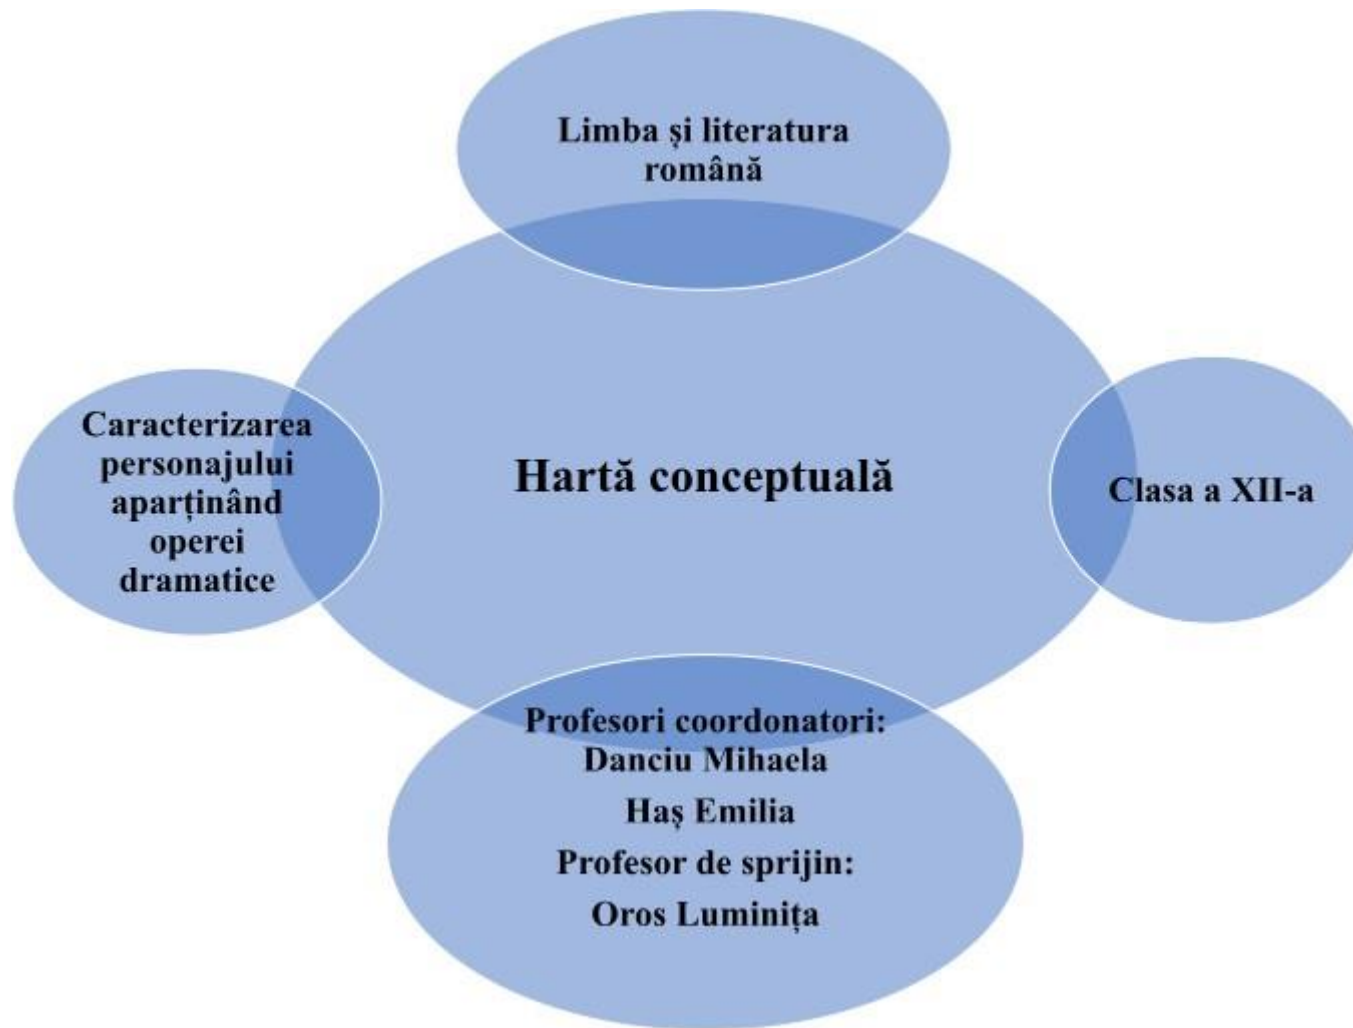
Limba și literatura română

Caracterizarea personajului aparținând operei dramatice

Hartă conceptuală

Clasa a XII-a

Profesori coordonatori:
Danciu Mihaela
Haş Emilia
Profesor de sprijin:
Oros Luminița